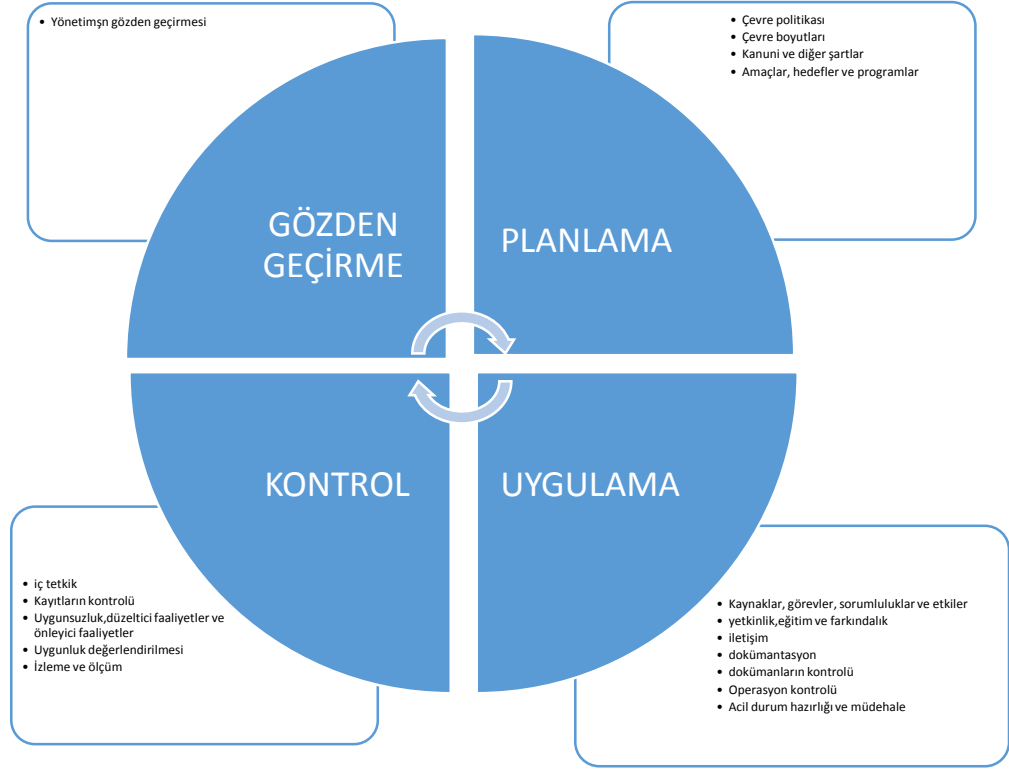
• Yönetimşn gözden geçirmesi

• Çevre politikası
• Çevre boyutları
• Kanuni ve diğer şartlar
• Amaçlar, hedefler ve programlar

GÖZDEN GEÇİRME

PLANLAMA

KONTROL

UYGULAMA

• iç tetkik
• Kayıtların kontrolü
• Uygunsuzluk,düzeltici faaliyetler ve önleyici faaliyetler
• Uygunluk değerlendirilmesi
• İzleme ve ölçüm

• Kaynaklar, görevler, sorumluluklar ve etkiler
• yetkinlik,eğitim ve farkındalık
• iletişim
• dokümantasyon
• dokümanların kontrolü
• Operasyon kontrolü
• Acil durum hazırlığı ve müdehale